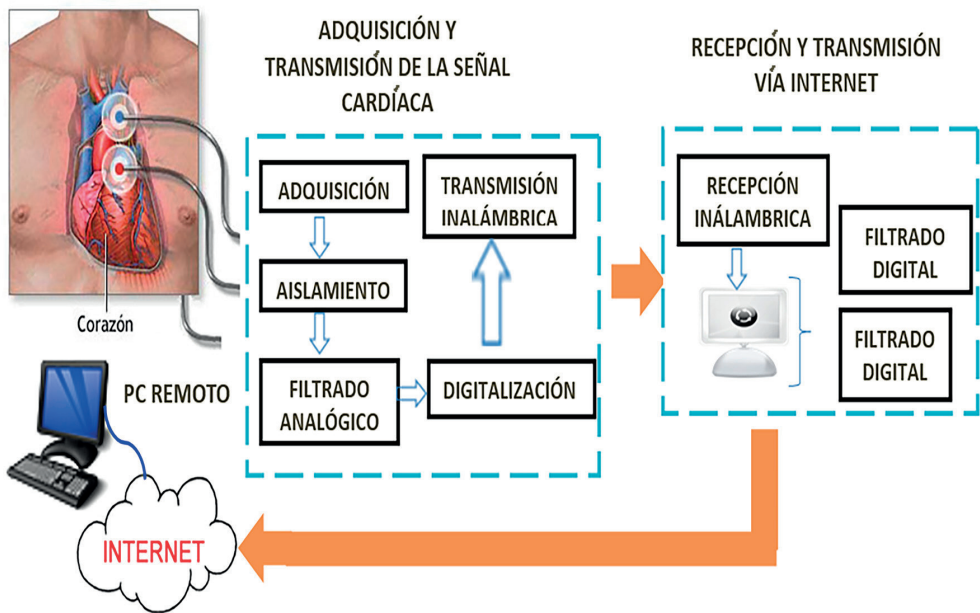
ADQUISICIÓN Y TRANSMISIÓN DE LA SEÑAL CARDÍACA

ADQUISICIÓN

AISLAMIENTO

FILTRADO ANALÓGICO

DIGITALIZACIÓN

TRANSMISIÓN INALÁMBRICA

RECEPCIÓN Y TRANSMISIÓN VÍA INTERNET

RECEPCIÓN INÁLAMBRICA

FILTRADO DIGITAL

FILTRADO DIGITAL

Corazón

PC REMOTO

INTERNET